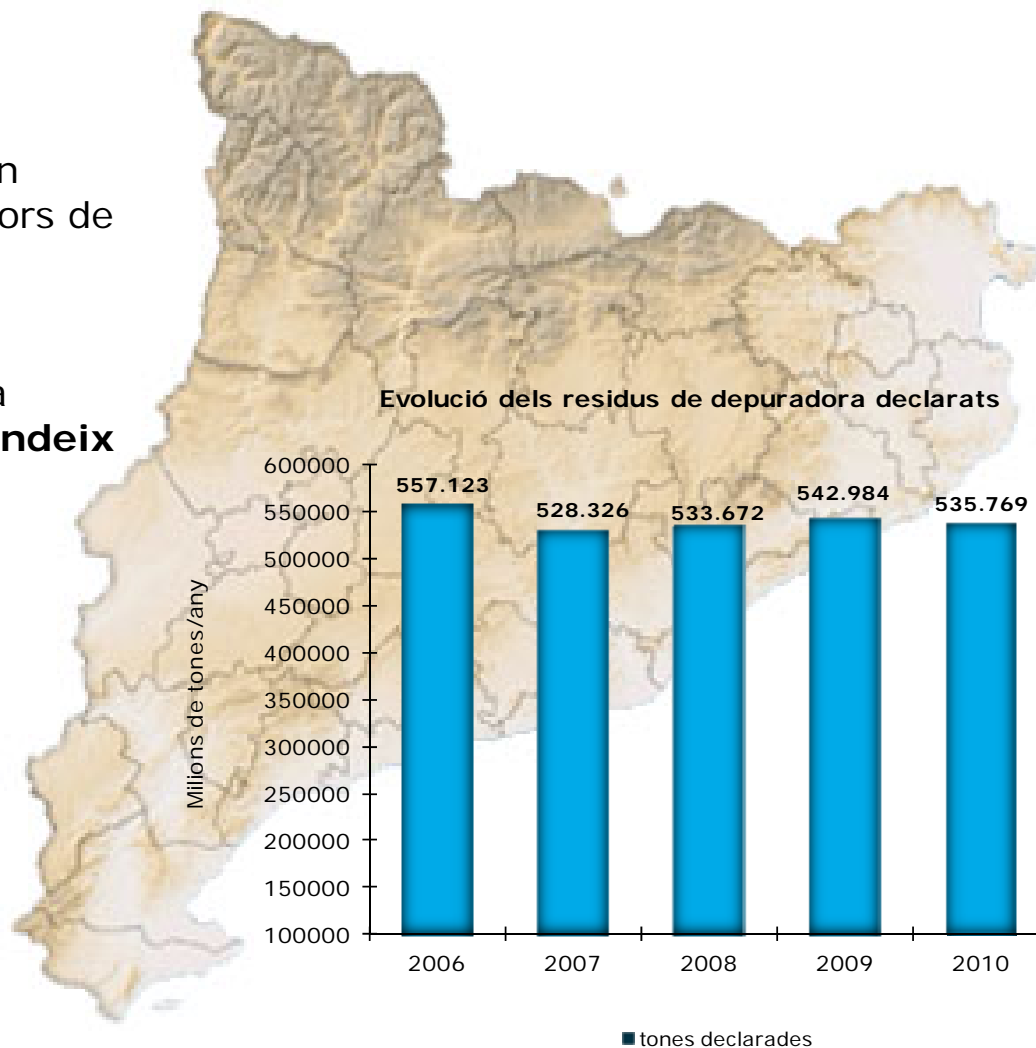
n
ors de

a
ndeix

Evolució dels residus de depuradora declarats

Milions de tones/any

600000
550000
500000
450000
400000
350000
300000
250000
200000
150000
100000

557.123
528.326
533.672
542.984
535.769

2006
2007
2008
2009
2010

tones declarades